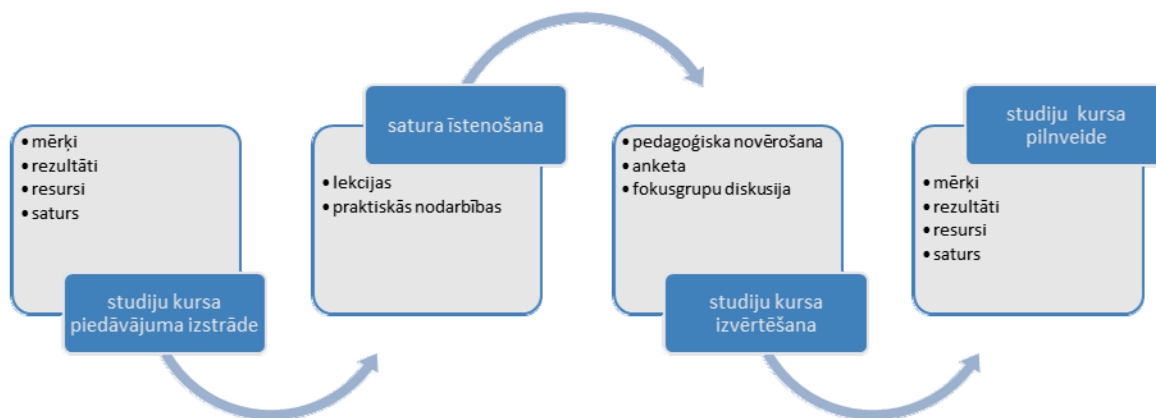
• mērķi
• rezultāti
• resursi
• saturs

studiju kursa piedāvājuma izstrāde

satura īstenošana

• lekcijas
• praktiskās nodarbības

• pedagoģiska novērošana
• anketa
• fokusgrupu diskusija

studiju kursa izvērtēšana

studiju kursa pilnveide

• mērķi
• rezultāti
• resursi
• saturs